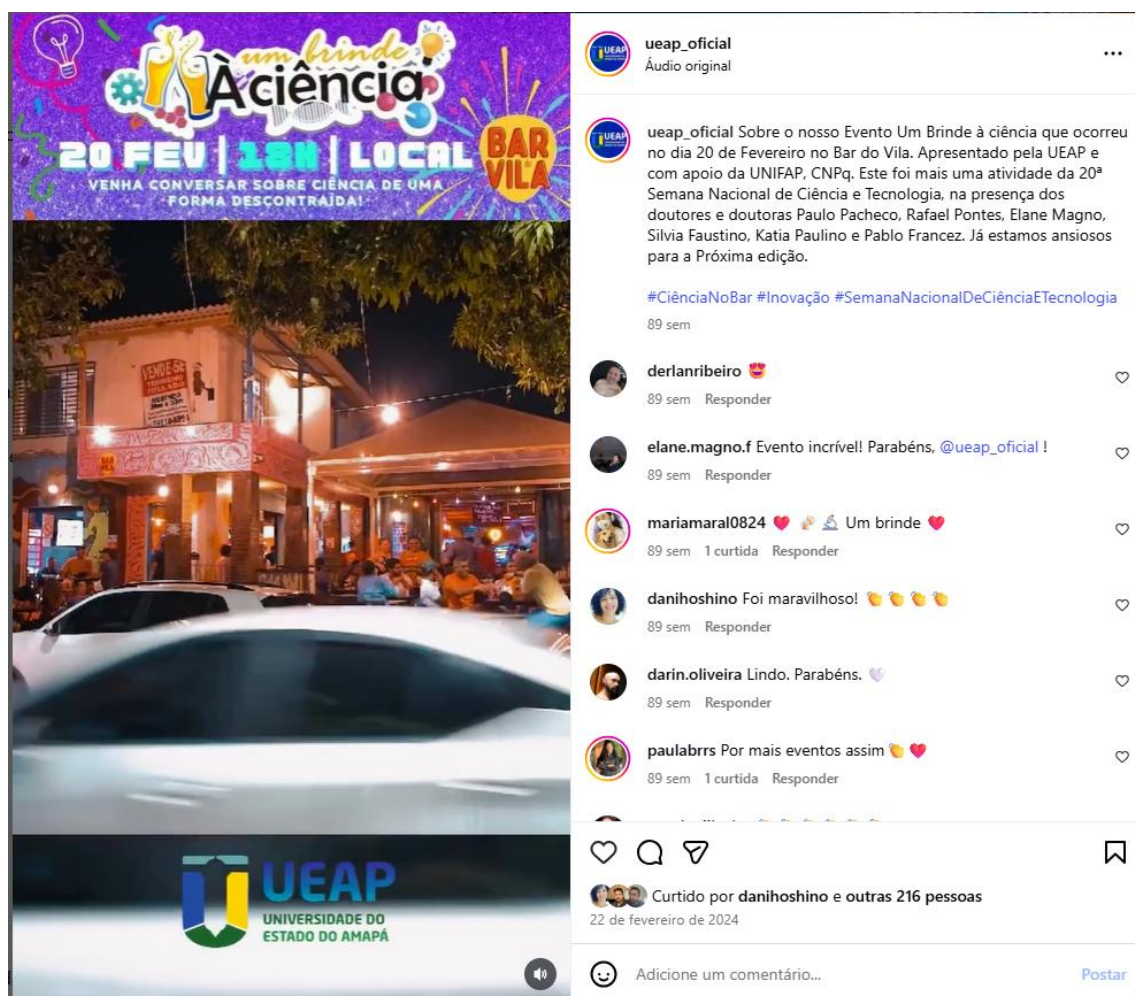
um brinde à ciência
20 FEV | 18H | LOCAL
BAR VILA
VENHA CONVERSAR SOBRE CIÊNCIA DE UMA FORMA DESCONTRAÍDA!

VENDE-SE

UEAP
UNIVERSIDADE DO ESTADO DO AMAPÁ

ueap_oficial
Áudio original

ueap_oficial Sobre o nosso Evento Um Brinde à ciência que ocorreu no dia 20 de Fevereiro no Bar do Vila. Apresentado pela UEAP e com apoio da UNIFAP, CNPq. Este foi mais uma atividade da 20ª Semana Nacional de Ciência e Tecnologia, na presença dos doutores e doutoras Paulo Pacheco, Rafael Pontes, Elane Magno, Silvia Faustino, Katia Paulino e Pablo Francez. Já estamos ansiosos para a Próxima edição.

#CiênciaNoBar #Inovação #SemanaNacionalDeCiênciaETecnologia
89 sem

derlanribeiro 😍
89 sem Responder

elane.magno.f Evento incrível! Parabéns, @ueap_oficial !
89 sem Responder

mariamaral0824 ❤️ 🧪 🔬 Um brinde ❤️
89 sem 1 curtida Responder

danihoshino Foi maravilhoso! 👏👏👏👏
89 sem Responder

darin.oliveira Lindo. Parabéns. 🤍
89 sem Responder

paulabrrs Por mais eventos assim 👏❤️
89 sem 1 curtida Responder

Curtido por danihoshino e outras 216 pessoas
22 de fevereiro de 2024

Adicione um comentário...
Postar